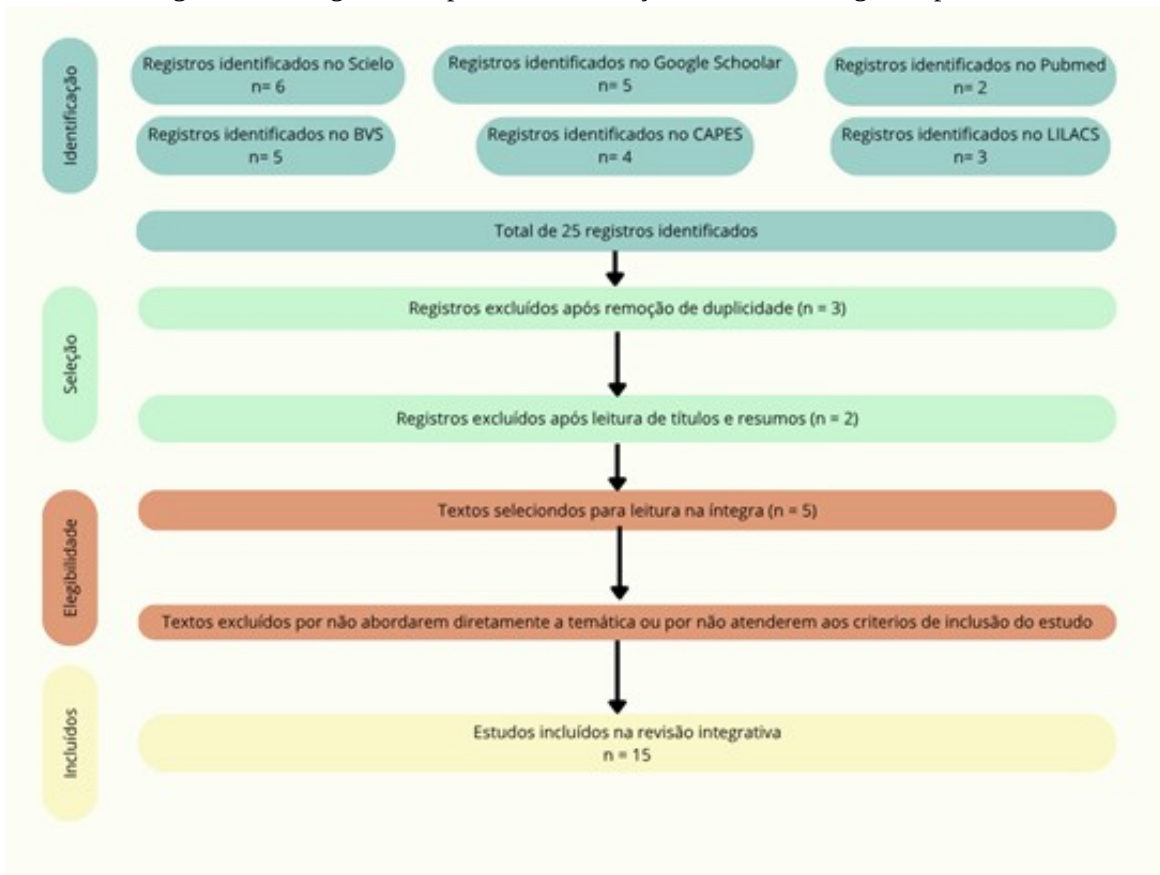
Identificação

Registros identificados no Scielo
n= 6

Registros identificados no Google Schoolar
n= 5

Registros identificados no Pubmed
n= 2

Registros identificados no BVS
n= 5

Registros identificados no CAPES
n= 4

Registros identificados no LILACS
n= 3

Total de 25 registros identificados

Seleção

Registros excluídos após remoção de duplicidade (n = 3)

Registros excluídos após leitura de títulos e resumos (n = 2)

Elegibilidade

Textos selecionados para leitura na íntegra (n = 5)

Textos excluídos por não abordarem diretamente a temática ou por não atenderem aos criterios de inclusão do estudo

Incluídos

Estudos incluídos na revisão integrativa
n = 15